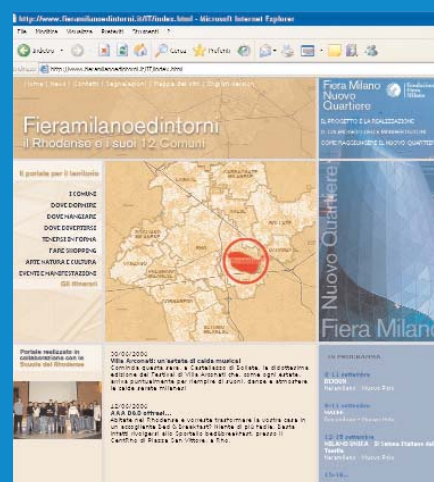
http://www.fieramilanoedintorni.it/IT/index.html - Microsoft Internet Explorer

File Modifica Visualizza Preferiti Strumenti ?

Indietro Cerca Preferiti

Indirizzo http://www.fieramilanoedintorni.it/IT/index.html

| Home | News | Contatti | Segnalazioni | Mappa del sito | Chi siamo | Dati per aiutarci |

Fieramilanoedintorni
il Rhodense e i suoi 12 Comuni

Fiera Milano Nuovo Quartiere

Fondazione Fiera Milano

IL PROGETTO E LA REALIZZAZIONE
IL COLORE NUOVO DELLA MANIFESTAZIONE
COME RAGGIUNGERE IL NUOVO QUARTIERE

Il portale per il territorio

I COMUNI
DOVE DORMIRE
DOVE MANGIARE
DOVE DIVERTIRSI
TENERSI IN FORMA
FARE SHOPPING
ARTE NATURA E CULTURA
EVENTI E MANIFESTAZIONI
Gli itinerari

Nuovo Quartiere

Fiera Milano

Portale realizzato in collaborazione con la Scuola del Rhodense

30/05/2006
Villa Arconati: un'estate di calde musiche!
Comincia questa sera, a Castellazzo di Bollate, la diciottesima edizione del Festival di Villa Arconati che, come ogni estate, arriva puntualmente per riempire di suoni, danze e atmosfere le calde serate milanesi.

15/05/2006
AAA B&B offresi...
Abitate nel Rhodense e vorreste trasformare la vostra casa in un accogliente Bed & Breakfast? Niente di più facile. Basta infatti rivolgersi allo Sportello bed&breakfast presso il Centrino di Piazza San Vittore, a Rho.

IN PROGRAMMA

8-11 settembre
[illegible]
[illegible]

9-11 settembre
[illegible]
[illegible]

12-15 settembre
MILANO UNICA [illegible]
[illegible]

15-18...